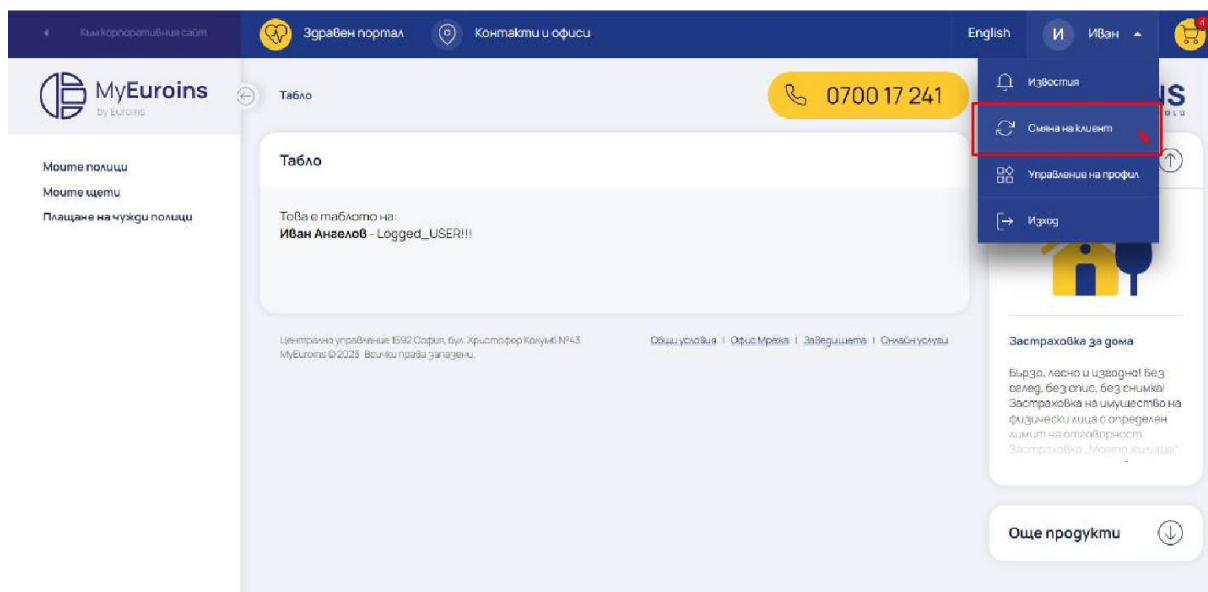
Към корпоративния сайт

Здравен портал

Контакти и офиси

English

И Иван

MyEuroins
by Euroins

Табло

0700 17 241

Известия

Смяна на клиент

Управление на профил

Изход

Моите полици
Моите щети
Плащане на чужди полици

Табло

Това е таблото на:
Иван Ангелов - Logged_USER!!!

Централно управление 1592 София, бул. Христофор Колумб №43
MyEuroins © 2025 Всички права запазени.

Общи условия | Офис Мрежа | Заведи щета | Онлайн услуги

Застраховка за дома

Бързо, лесно и изгодно! Без оглед, без опис, без снимка! Застраховка на имущество на физически лица с определен лимит на отговорност. Застраховка „Моето жилище"

Още продукти